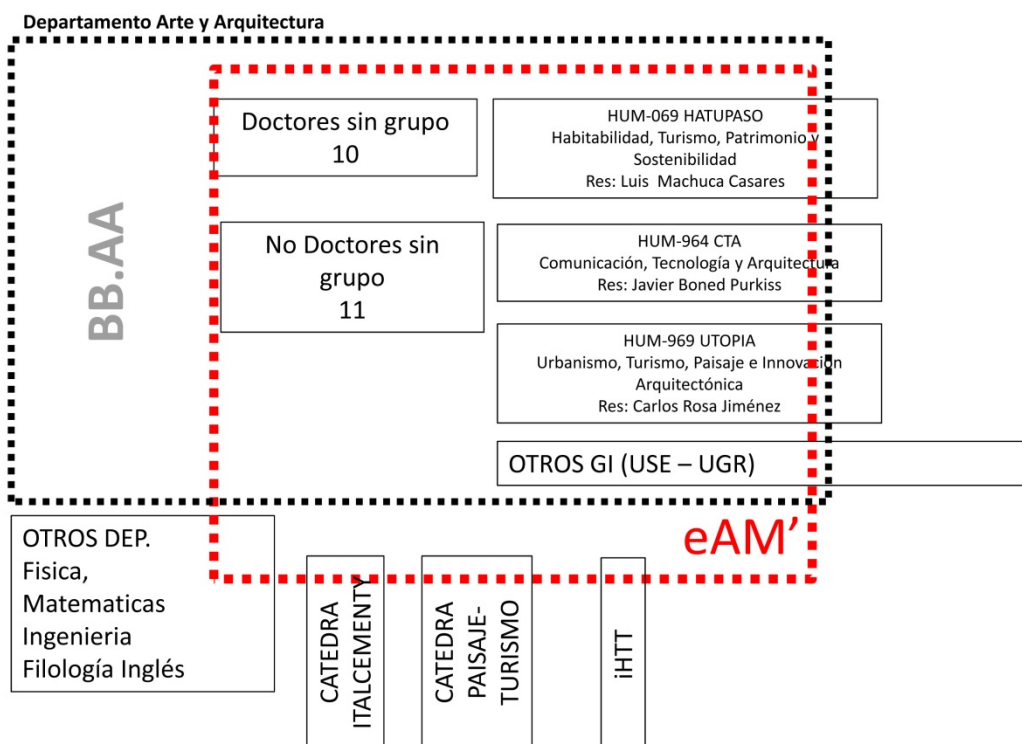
Departamento Arte y Arquitectura

BB.AA

Doctores sin grupo
10

HUM-069 HATUPASO
Habitabilidad, Turismo, Patrimonio y Sostenibilidad
Res: Luis Machuca Casares

No Doctores sin grupo
11

HUM-964 CTA
Comunicación, Tecnología y Arquitectura
Res: Javier Boned Purkiss

HUM-969 UTOPIA
Urbanismo, Turismo, Paisaje e Innovación Arquitectónica
Res: Carlos Rosa Jiménez

OTROS GI (USE – UGR)

eAM'

OTROS DEP.
Fisica,
Matematicas
Ingenieria
Filología Inglés

CATEDRA ITALCEMENTY

CATEDRA PAISAJE-TURISMO

iHTT